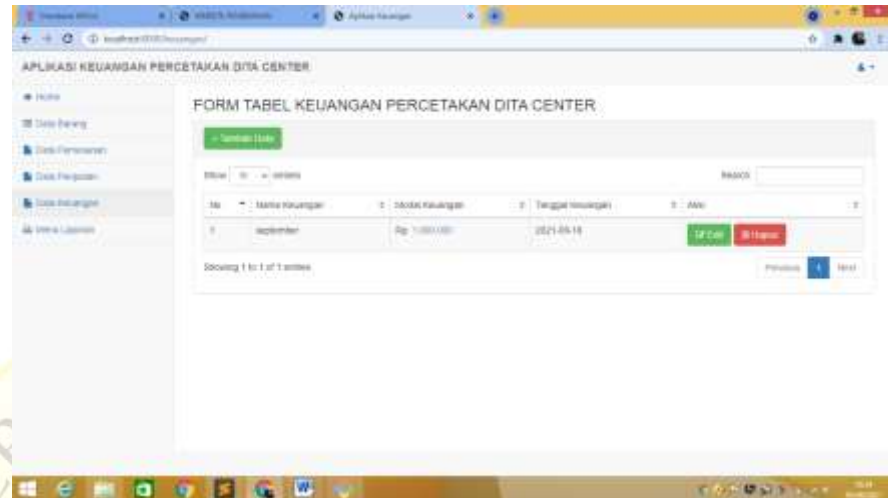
APLIKASI KEUANGAN PERCETAKAN DITA CENTER

Home
Data Barang
Data Pemesanan
Data Pengadaan
Data Keuangan
Menu Laporan

FORM TABEL KEUANGAN PERCETAKAN DITA CENTER

+ Tambah Data

Show 10 entries

Search

| No | Nama Keuangan | Modal Keuangan | Tanggal Keuangan | Aksi |
|---|---|---|---|---|
| 1 | september | Rp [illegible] | 2021-09-18 | Edit Hapus |

Showing 1 to 1 of 1 entries

Previous 1 Next